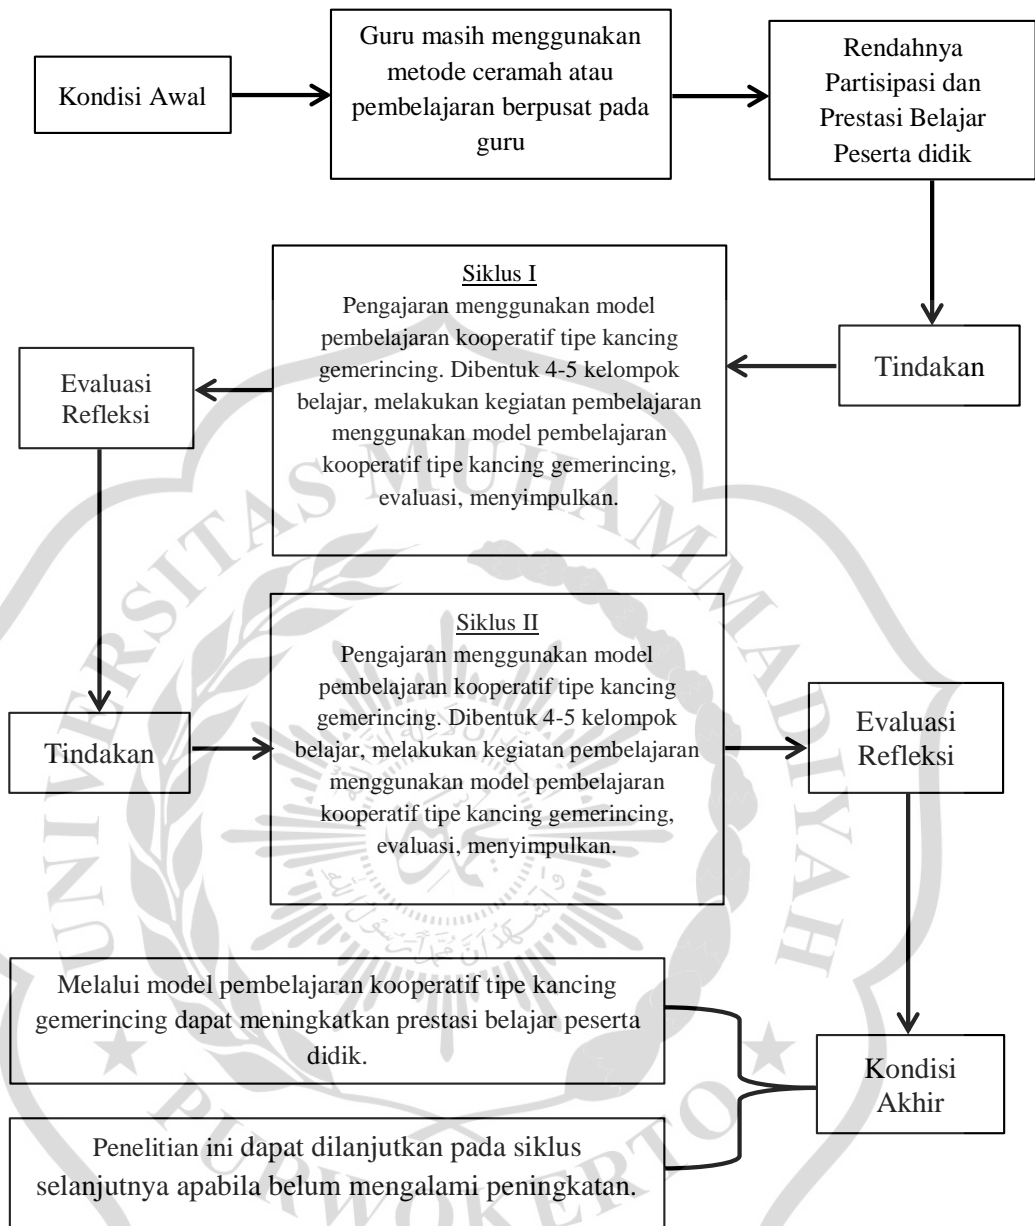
Kondisi Awal

Guru masih menggunakan metode ceramah atau pembelajaran berpusat pada guru

Rendahnya Partisipasi dan Prestasi Belajar Peserta didik

Tindakan

Siklus I
Pengajaran menggunakan model pembelajaran kooperatif tipe kancing gemerincing. Dibentuk 4-5 kelompok belajar, melakukan kegiatan pembelajaran menggunakan model pembelajaran kooperatif tipe kancing gemerincing, evaluasi, menyimpulkan.

Evaluasi Refleksi

Tindakan

Siklus II
Pengajaran menggunakan model pembelajaran kooperatif tipe kancing gemerincing. Dibentuk 4-5 kelompok belajar, melakukan kegiatan pembelajaran menggunakan model pembelajaran kooperatif tipe kancing gemerincing, evaluasi, menyimpulkan.

Evaluasi Refleksi

Kondisi Akhir

Melalui model pembelajaran kooperatif tipe kancing gemerincing dapat meningkatkan prestasi belajar peserta didik.

Penelitian ini dapat dilanjutkan pada siklus selanjutnya apabila belum mengalami peningkatan.

UNIVERSITAS MUHAMMADIYAH PURWOKERTO